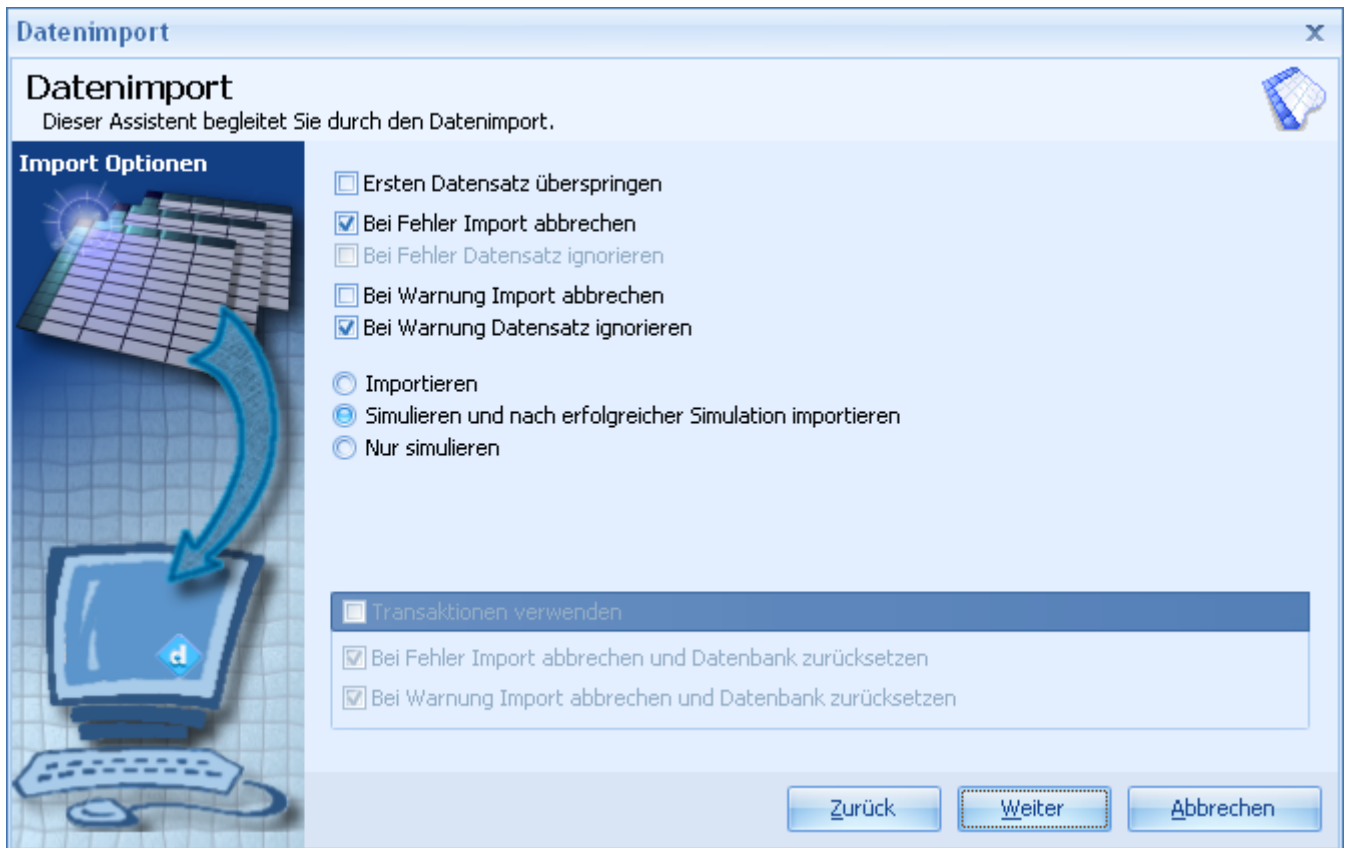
Datenimport

Datenimport
Dieser Assistent begleitet Sie durch den Datenimport.

Import Optionen

Ersten Datensatz überspringen
Bei Fehler Import abbrechen
Bei Fehler Datensatz ignorieren
Bei Warnung Import abbrechen
Bei Warnung Datensatz ignorieren

Importieren
Simulieren und nach erfolgreicher Simulation importieren
Nur simulieren

Transaktionen verwenden
Bei Fehler Import abbrechen und Datenbank zurücksetzen
Bei Warnung Import abbrechen und Datenbank zurücksetzen

Zurück
Weiter
Abbrechen